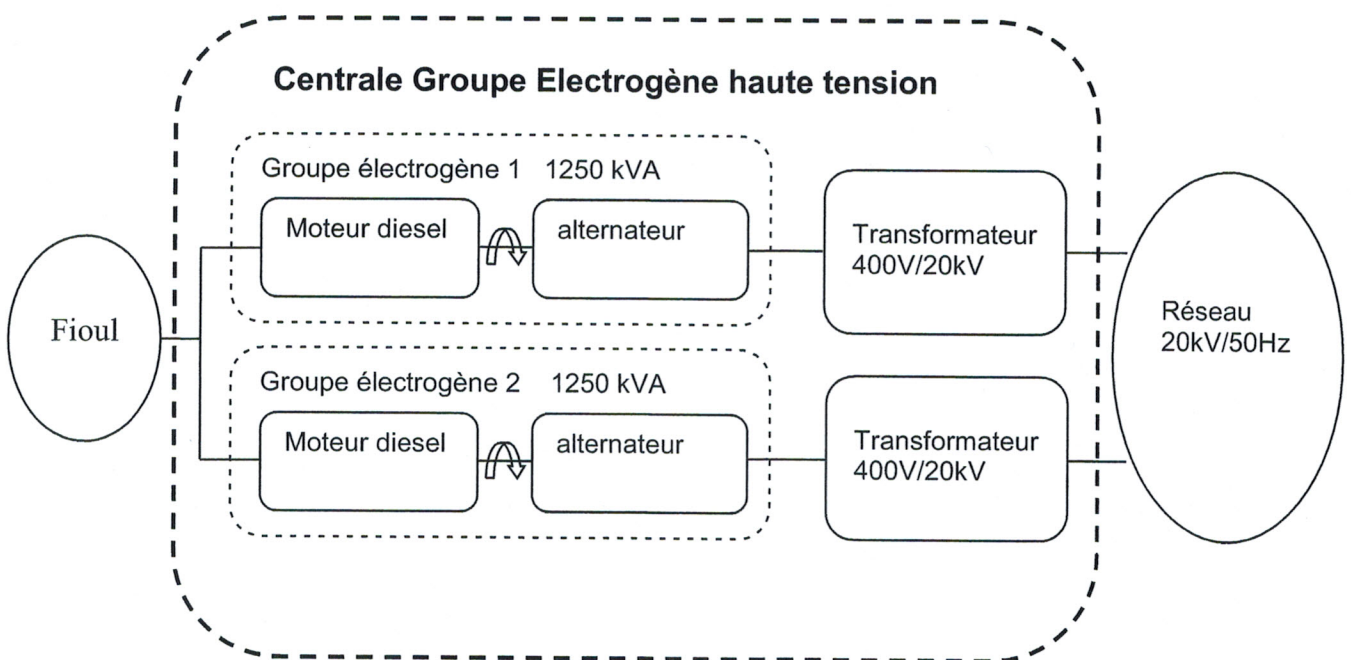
Centrale Groupe Electrogène haute tension

Groupe électrogène 1 1250 kVA

Moteur diesel

alternateur

Transformateur 400V/20kV

Fioul

Réseau 20kV/50Hz

Groupe électrogène 2 1250 kVA

Moteur diesel

alternateur

Transformateur 400V/20kV